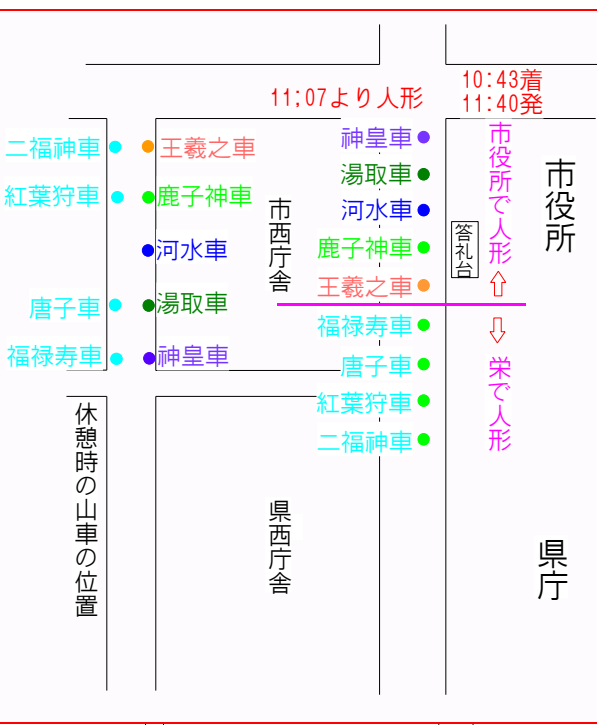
10:43着
11:40発

11;07より人形

二福神車
紅葉狩車
唐子車
福禄寿車

王羲之車
鹿子神車
河水車
湯取車
神皇車

市西庁舎

神皇車
湯取車
河水車
鹿子神車
王羲之車
福禄寿車
唐子車
紅葉狩車
二福神車

答礼台

市役所で人形
⇧
⇩
栄で人形

市役所

休憩時の山車の位置

県西庁舎

県庁